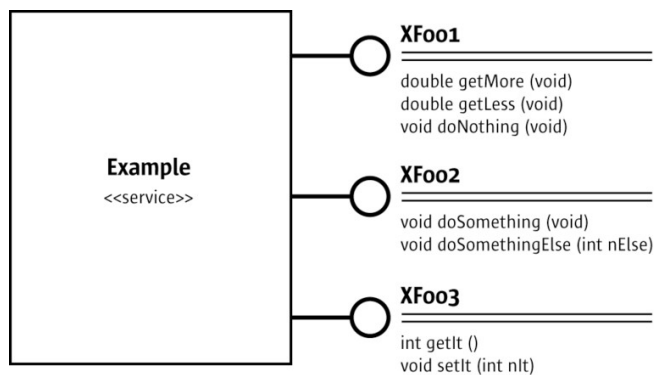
Example
<<service>>

XFoo1

double getMore (void)
double getLess (void)
void doNothing (void)

XFoo2

void doSomething (void)
void doSomethingElse (int nElse)

XFoo3

int getIt ()
void setIt (int nIt)